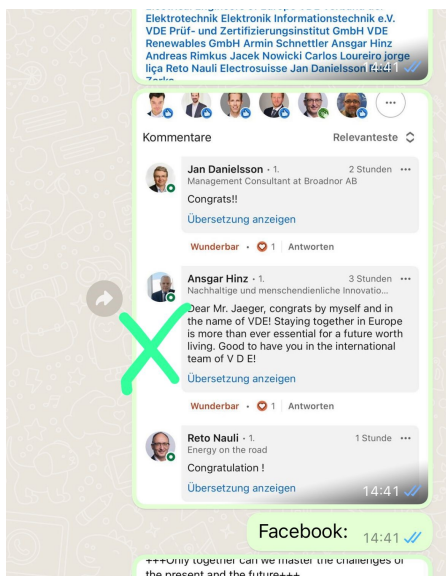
Elektrotechnik Elektronik Informationstechnik e.V. VDE Prüf- und Zertifizierungsinstitut GmbH VDE Renewables GmbH Armin Schnettler Ansgar Hinz Andreas Rimkus Jacek Nowicki Carlos Loureiro jorge lića Reto Nauli Electrosuisse Jan Danielsson 14:41

Kommentare

Relevanteste

Jan Danielsson • 1.
2 Stunden
Management Consultant at Broadnor AB
Congrats!!
Übersetzung anzeigen
Wunderbar • 1 | Antworten

Ansgar Hinz • 1.
3 Stunden
Nachhaltige und menschendienliche Innovatio...
Dear Mr. Jaeger, congrats by myself and in the name of VDE! Staying together in Europe is more than ever essential for a future worth living. Good to have you in the international team of V D E!
Übersetzung anzeigen
Wunderbar • 1 | Antworten

Reto Nauli • 1.
1 Stunde
Energy on the road
Congratulation !
Übersetzung anzeigen
14:41

Facebook: 14:41

+++Only together can we master the challenges of the present and the future+++